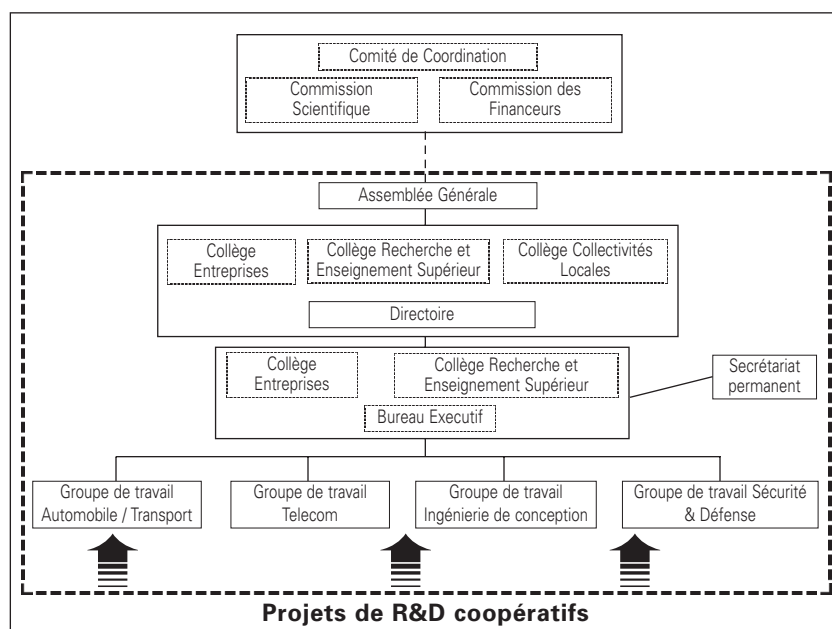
Comité de Coordination

Commission Scientifique

Commission des Financeurs

Assemblée Générale

Collège Entreprises

Collège Recherche et Enseignement Supérieur

Collège Collectivités Locales

Directoire

Collège Entreprises

Collège Recherche et Enseignement Supérieur

Bureau Executif

Secrétariat permanent

Groupe de travail Automobile / Transport

Groupe de travail Telecom

Groupe de travail Ingénierie de conception

Groupe de travail Sécurité & Défense

Projets de R&D coopératifs